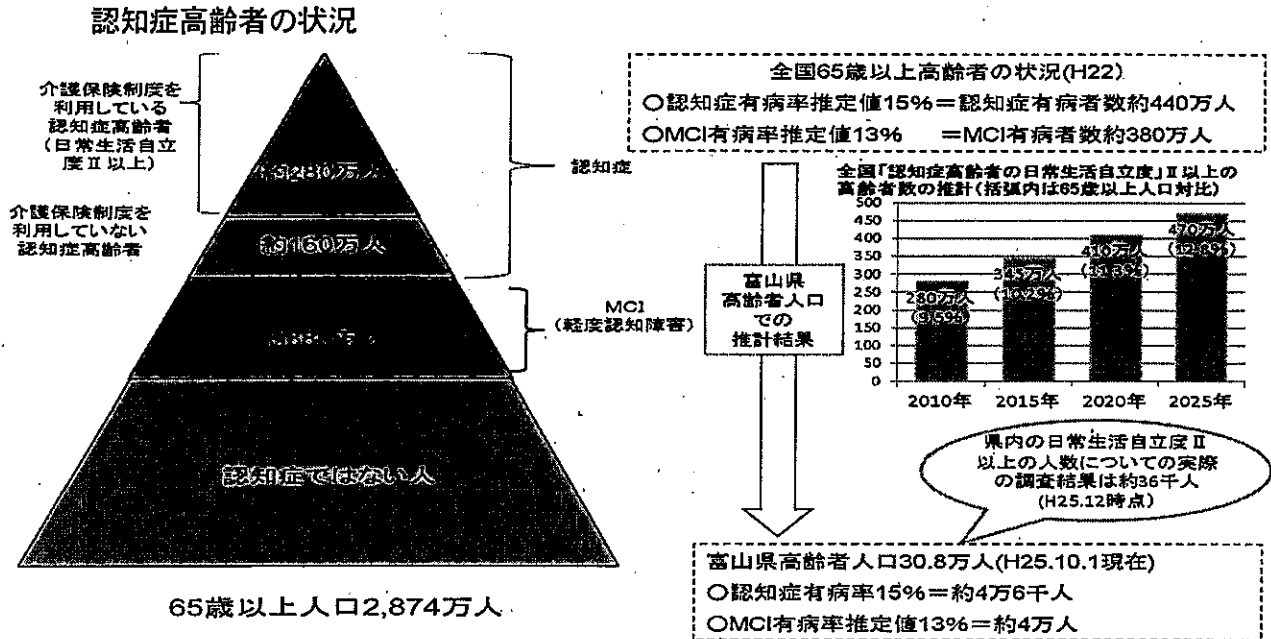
認知症高齢者の状況

介護保険制度を利用している認知症高齢者（日常生活自立度Ⅱ以上）

約280万人

認知症

介護保険制度を利用していない認知症高齢者

約160万人

MCI（軽度認知障害）

約380万人

認知症ではない人

65歳以上人口2,874万人

全国65歳以上高齢者の状況(H22)
○認知症有病率推定値15%＝認知症有病者数約440万人
○MCI有病率推定値13%　＝MCI有病者数約380万人

富山県高齢者人口での推計結果

全国「認知症高齢者の日常生活自立度」Ⅱ以上の高齢者数の推計（括弧内は65歳以上人口対比）

500
450
400
350
300
250
200
150
100
50
0

280万人（9.5%）
345万人（10.2%）
410万人（11.3%）
470万人（12.8%）

2010年　2015年　2020年　2025年

県内の日常生活自立度Ⅱ以上の人数についての実際の調査結果は約36千人（H25.12時点）

富山県高齢者人口30.8万人(H25.10.1現在)
○認知症有病率15%＝約4万6千人
○MCI有病率推定値13%＝約4万人